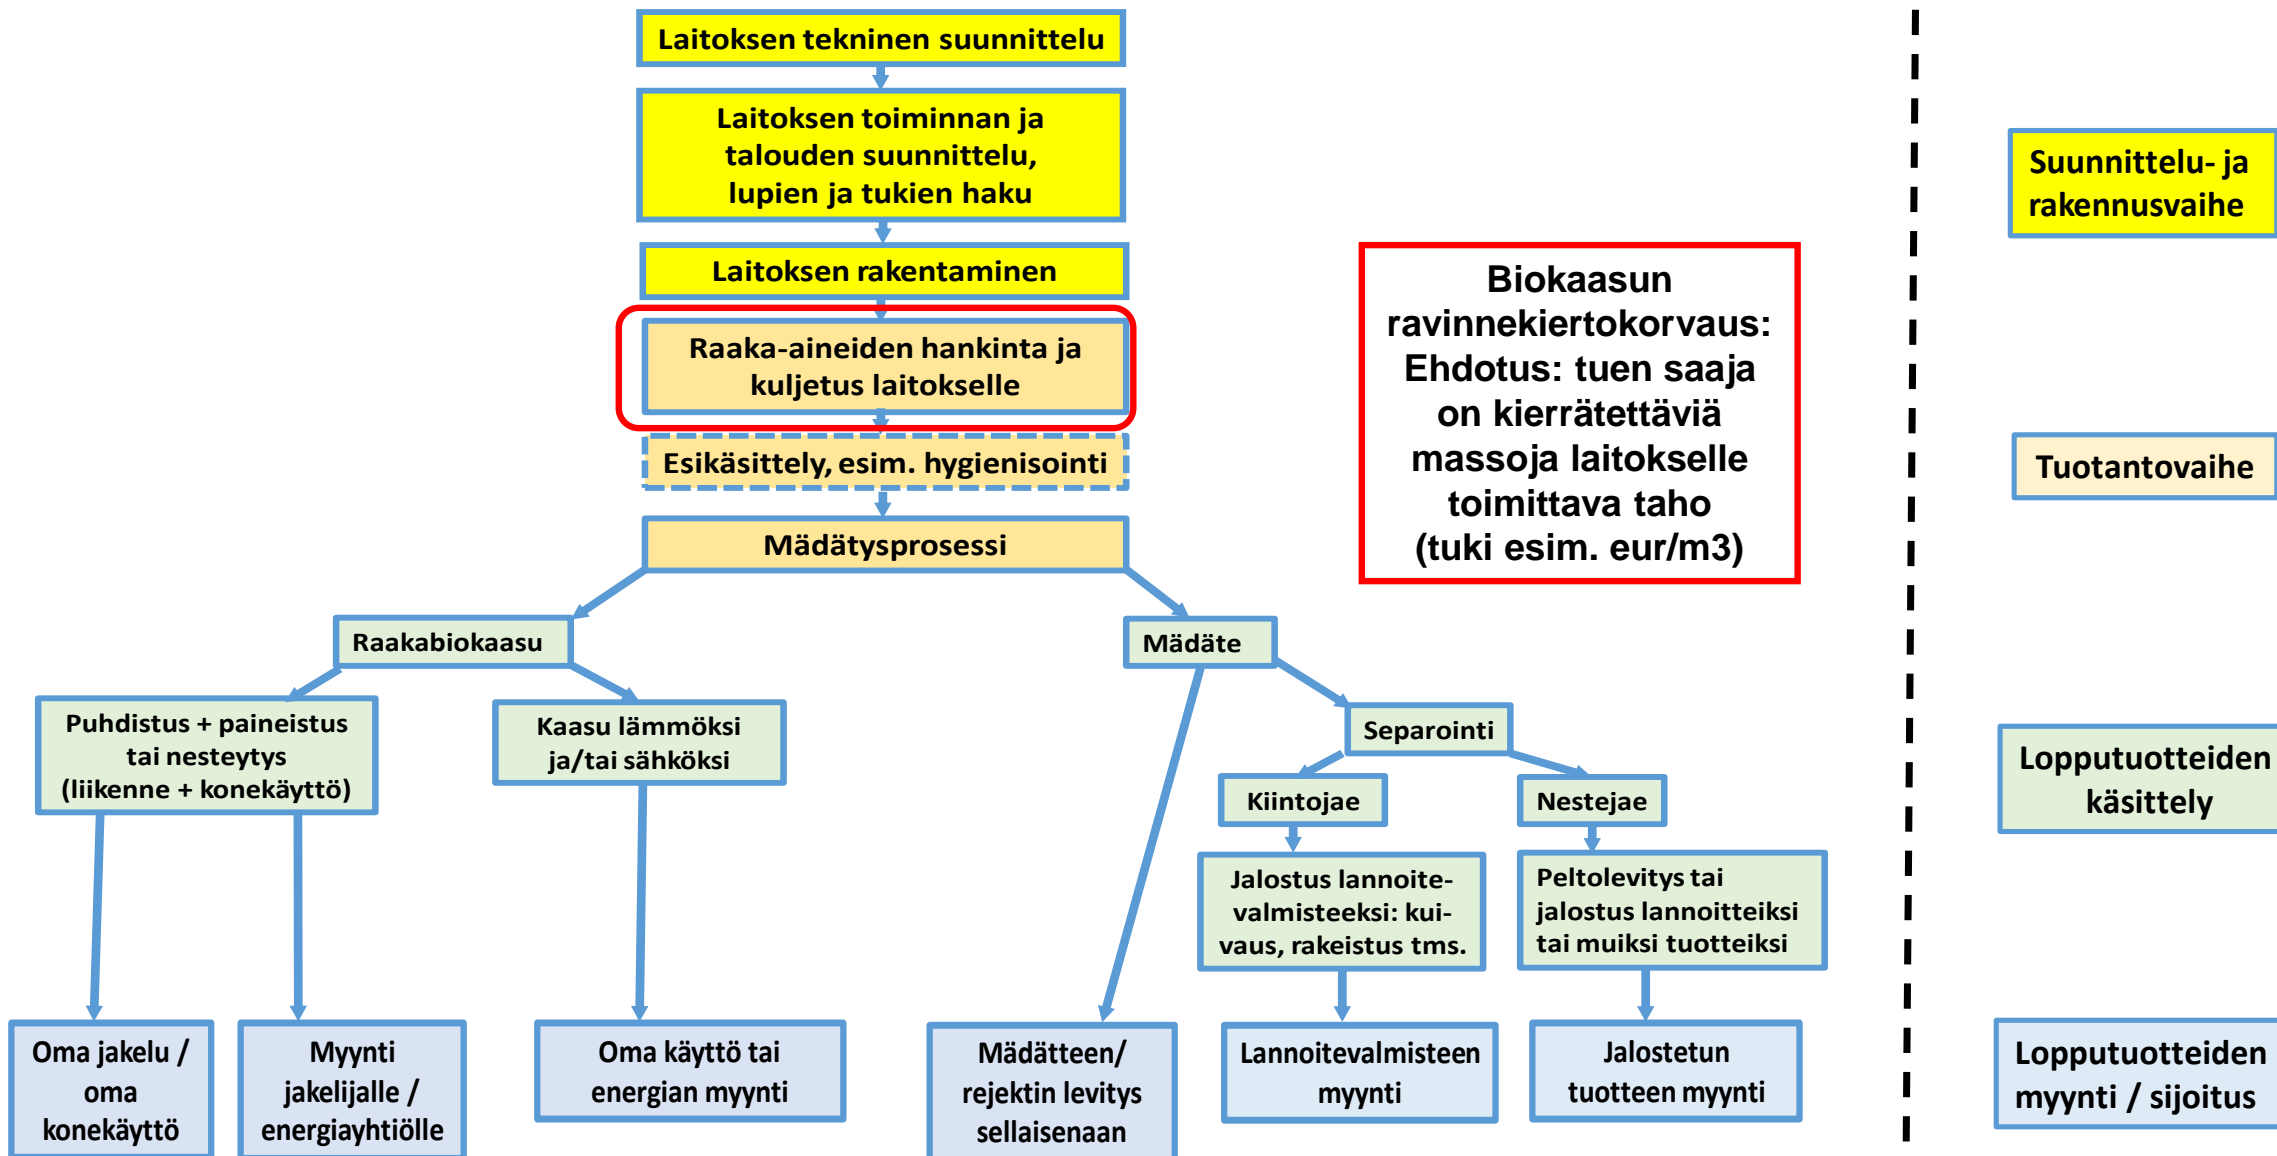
Laitoksen tekninen suunnittelu

Laitoksen toiminnan ja talouden suunnittelu, lupien ja tukien haku

Laitoksen rakentaminen

Raaka-aineiden hankinta ja kuljetus laitokselle

Esikäsittely, esim. hygienisointi

Mädätysprosessi

Biokaasun ravinnekiertokorvaus: Ehdotus: tuen saaja on kierrätettäviä massoja laitokselle toimittava taho (tuki esim. eur/m3)

Suunnittelu- ja rakennusvaihe

Tuotantovaihe

Raakabiokaasu

Mädäte

Puhdistus + paineistus tai nesteytys (liikenne + konekäyttö)

Kaasu lämmöksi ja/tai sähköksi

Separointi

Kiintojae

Nestejae

Jalostus lannoitevalmisteeksi: kuivaus, rakeistus tms.

Peltolevitys tai jalostus lannoitteiksi tai muiksi tuotteiksi

Lopputuotteiden käsittely

Oma jakelu / oma konekäyttö

Myynti jakelijalle / energiayhtiölle

Oma käyttö tai energian myynti

Mädätteen/ rejektin levitys sellaisenaan

Lannoitevalmisteen myynti

Jalostetun tuotteen myynti

Lopputuotteiden myynti / sijoitus